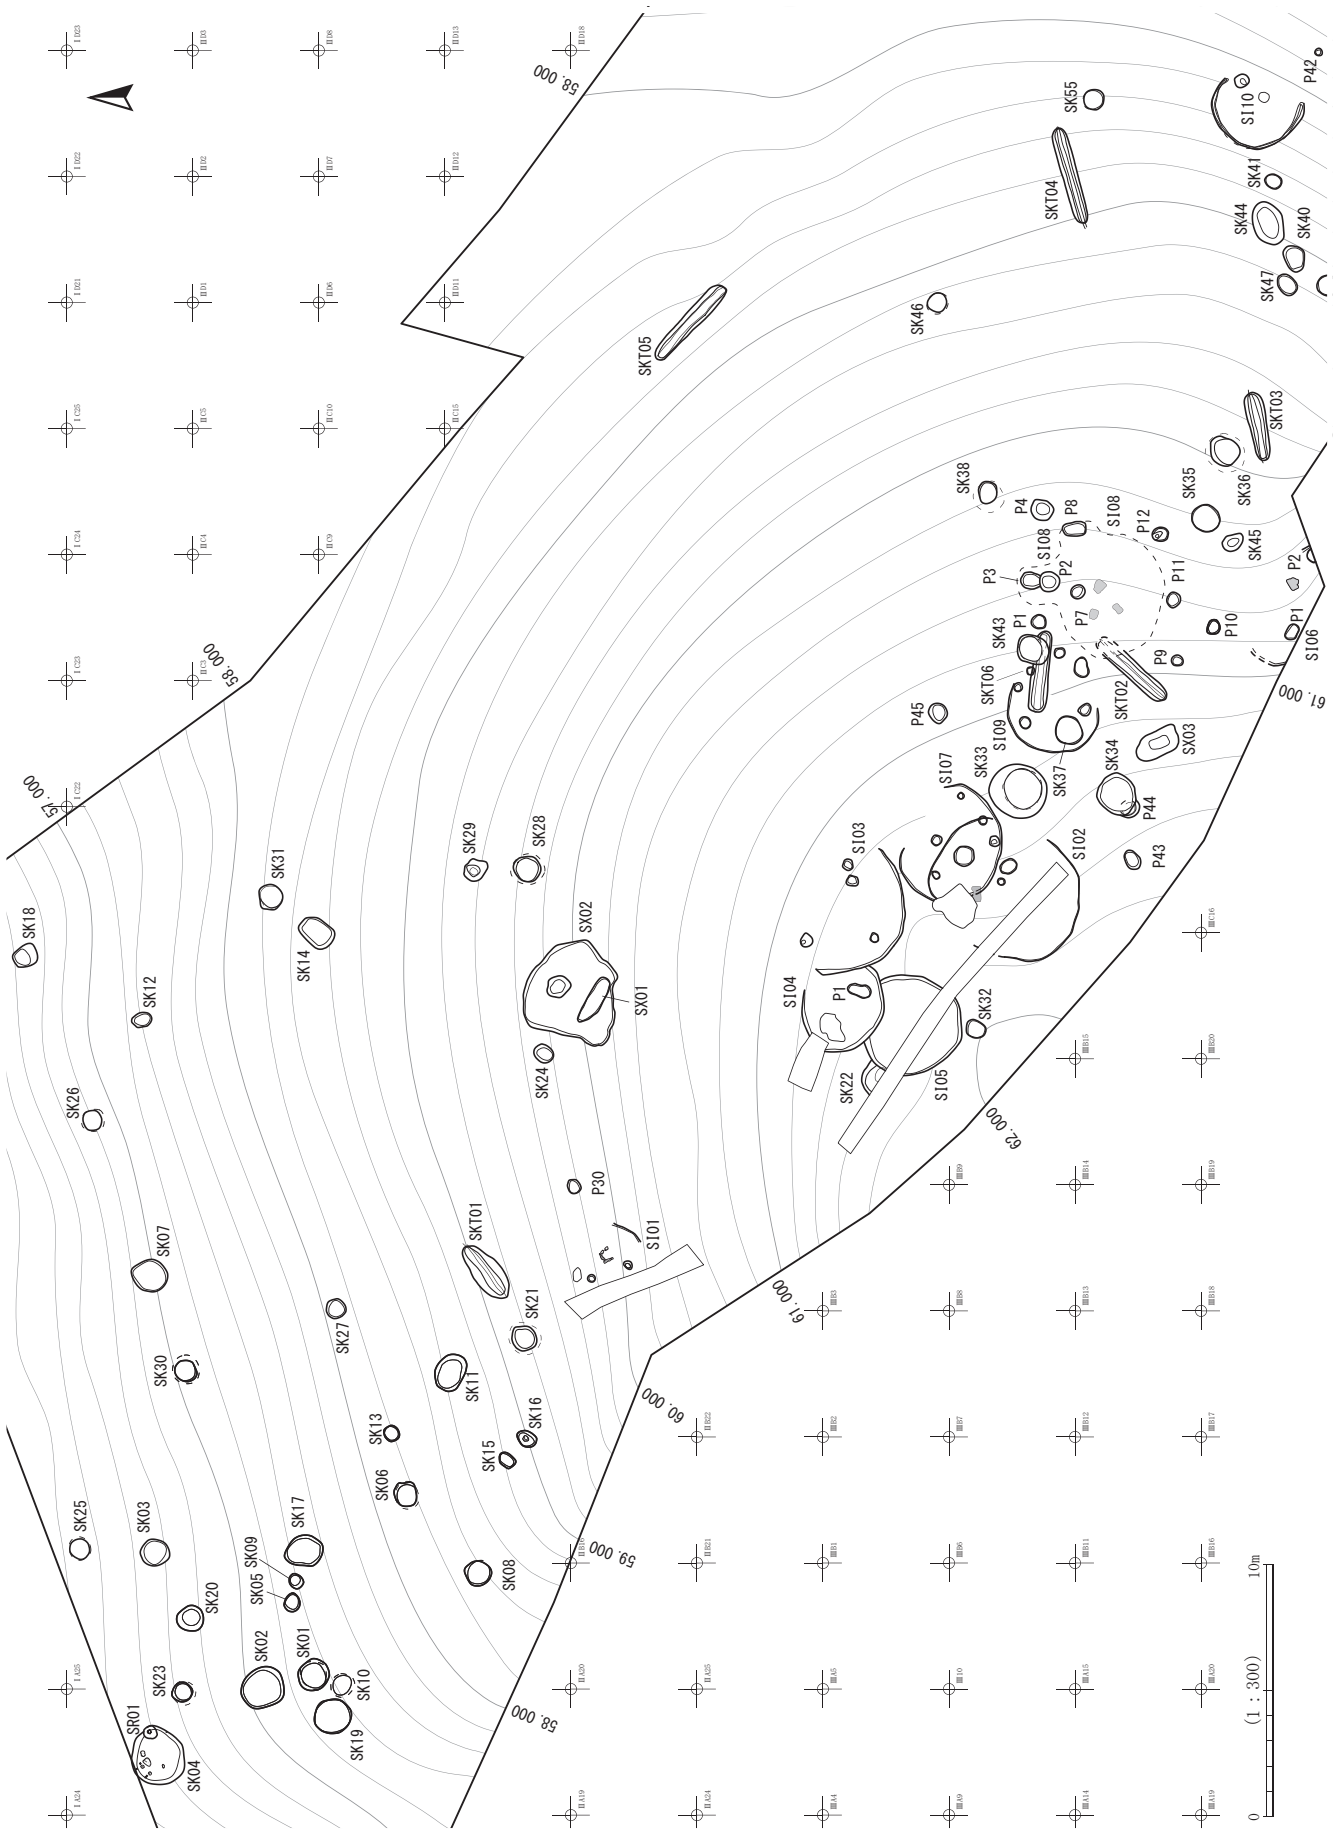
58.000
SK55
P42
SI10
SK41
SKT04
SK44
SK40
SK47
SK46
SKT05
SKT03
SK38
P4
P8
SI08
P12
SK35
SK36
SK45
P3
SI08
P2
P11
P2
P1
P7
P10
P1
SK43
SI06
P9
SKT06
SKT02
61.000
P45
SI09
SX03
SK37
SK34
SK33
SI07
P44
SK29
SK28
SI03
SI02
P43
58.000
57.000
SK31
SX02
SK18
SK14
SK12
SX01
SI04
P1
SK32
SK24
SK22
SI05
SK26
62.000
P30
SKT01
SI01
SK07
61.000
SK27
SK21
SK30
SK11
60.000
SK13
SK16
SK15
SK06
SK25
SK03
SK17
SK09
59.000
SK08
SK05
SK20
SK02
SK01
SK23
SK10
58.000
SR01
SK19
SK04
(1 : 300)
0
10m